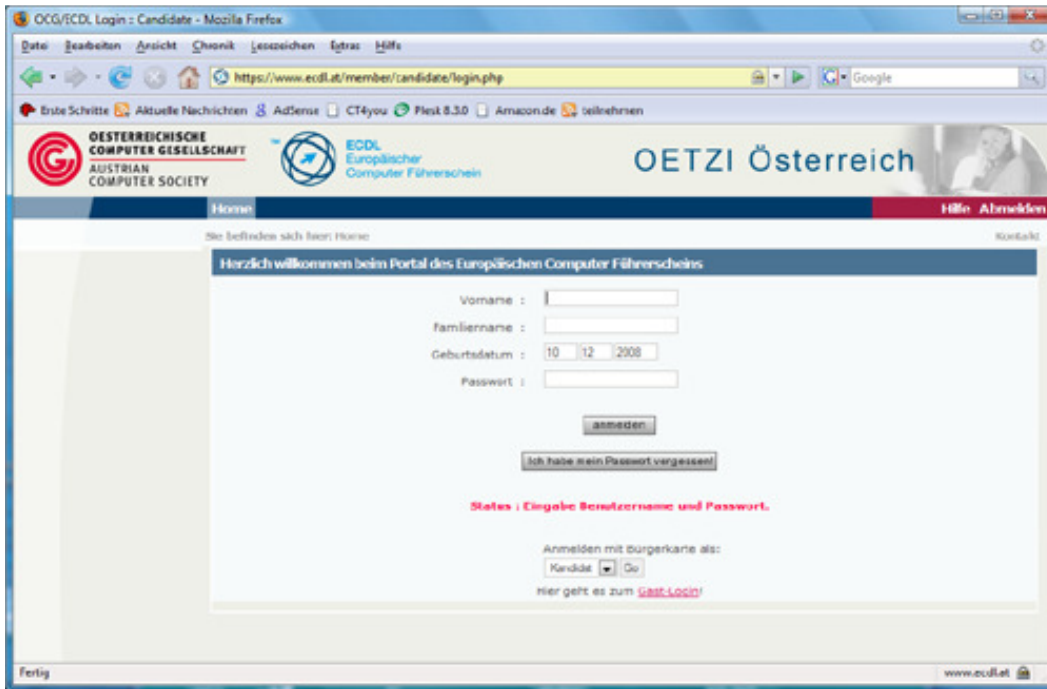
OCG/ECDL Login :: Candidate - Mozilla Firefox

Datei Bearbeiten Ansicht Chronik Lesezeichen Extras Hilfe

https://www.ecdl.at/member/candidate/login.php

Google

Erste Schritte Aktuelle Nachrichten AdSense CT4you Plesk 8.3.0 Amazon.de teilnehmen

OESTERREICHISCHE COMPUTER GESELLSCHAFT AUSTRIAN COMPUTER SOCIETY

ECDL Europäischer Computer Führerschein

OETZI Österreich

Home

Hilfe Abmelden

Sie befinden sich hier: Home

Kontakt

Herzlich willkommen beim Portal des Europäischen Computer Führerscheins

Vorname :

Familienname :

Geburtsdatum : 10 12 2008

Passwort :

anmelden

Ich habe mein Passwort vergessen!

Status : Eingabe Benutzername und Passwort.

Anmelden mit Bürgerkarte als:

Kandidat Go

Hier geht es zum Gast-Login!

Fertig

www.ecdl.at